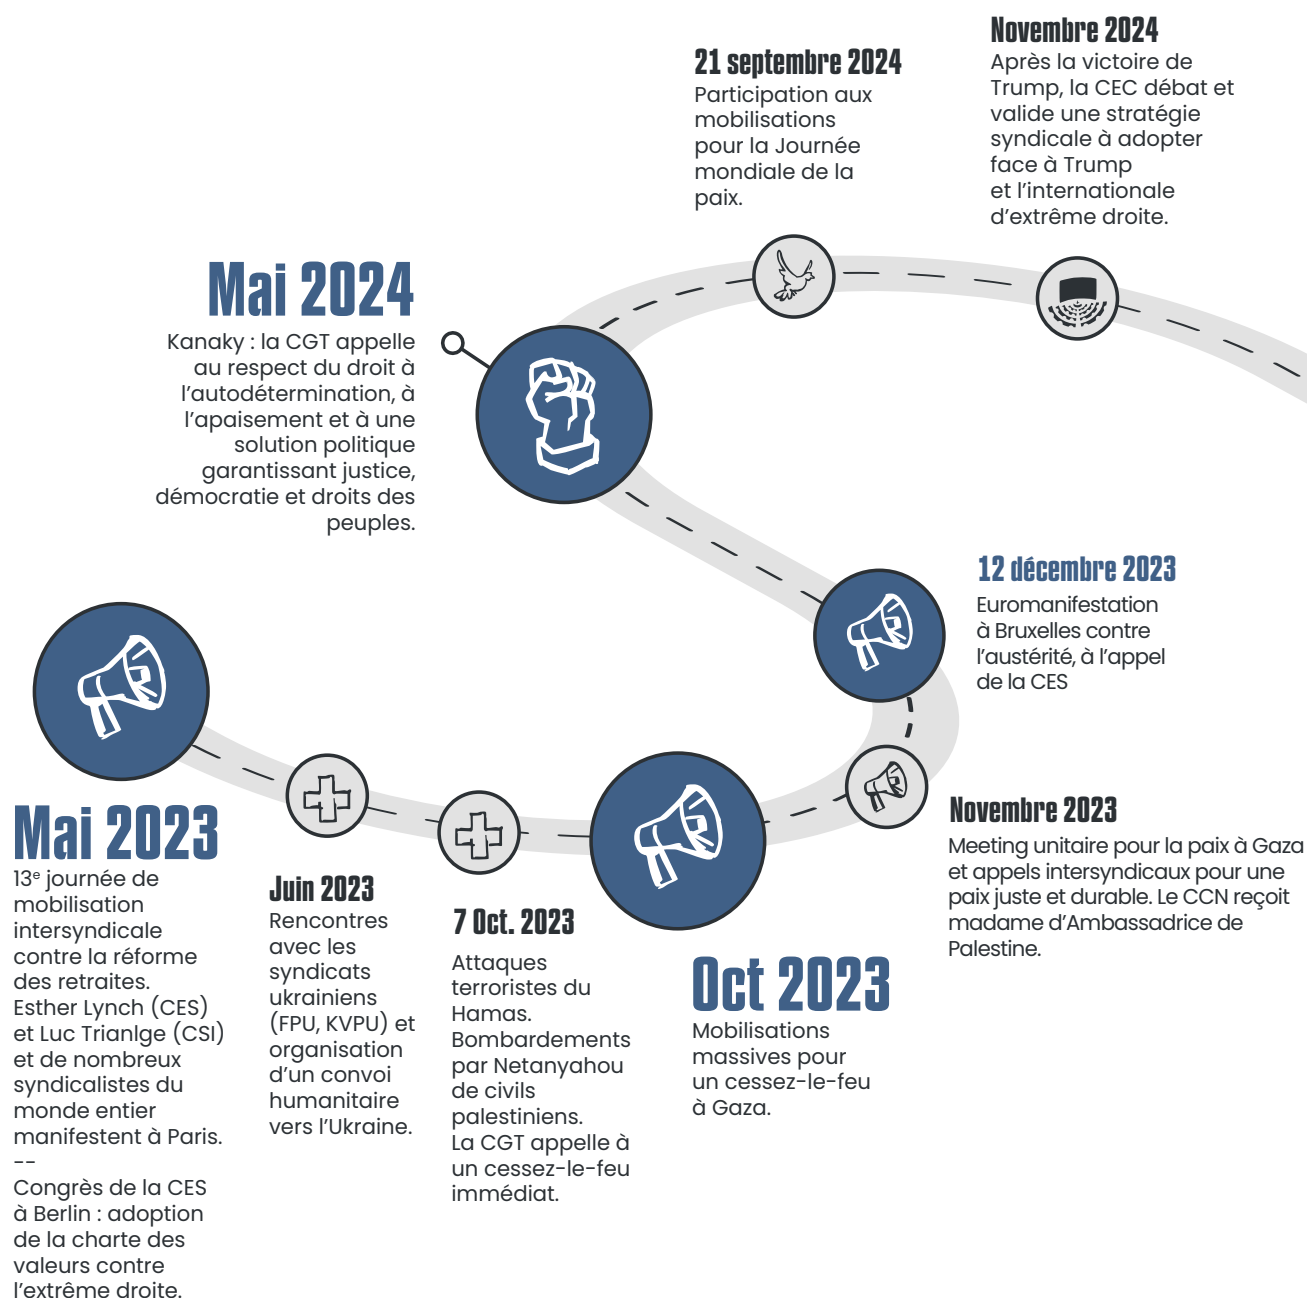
21 septembre 2024
Participation aux mobilisations pour la Journée mondiale de la paix.

Novembre 2024
Après la victoire de Trump, la CEC débat et valide une stratégie syndicale à adopter face à Trump et l'internationale d'extrême droite.

Mai 2024
Kanaky : la CGT appelle au respect du droit à l'autodétermination, à l'apaisement et à une solution politique garantissant justice, démocratie et droits des peuples.

12 décembre 2023
Euromanifestation à Bruxelles contre l'austérité, à l'appel de la CES

Mai 2023
13ᵉ journée de mobilisation intersyndicale contre la réforme des retraites. Esther Lynch (CES) et Luc Trianlge (CSI) et de nombreux syndicalistes du monde entier manifestent à Paris.
--
Congrès de la CES à Berlin : adoption de la charte des valeurs contre l'extrême droite.

Juin 2023
Rencontres avec les syndicats ukrainiens (FPU, KVPU) et organisation d'un convoi humanitaire vers l'Ukraine.

7 Oct. 2023
Attaques terroristes du Hamas. Bombardements par Netanyahou de civils palestiniens. La CGT appelle à un cessez-le-feu immédiat.

Oct 2023
Mobilisations massives pour un cessez-le-feu à Gaza.

Novembre 2023
Meeting unitaire pour la paix à Gaza et appels intersyndicaux pour une paix juste et durable. Le CCN reçoit madame d'Ambassadrice de Palestine.